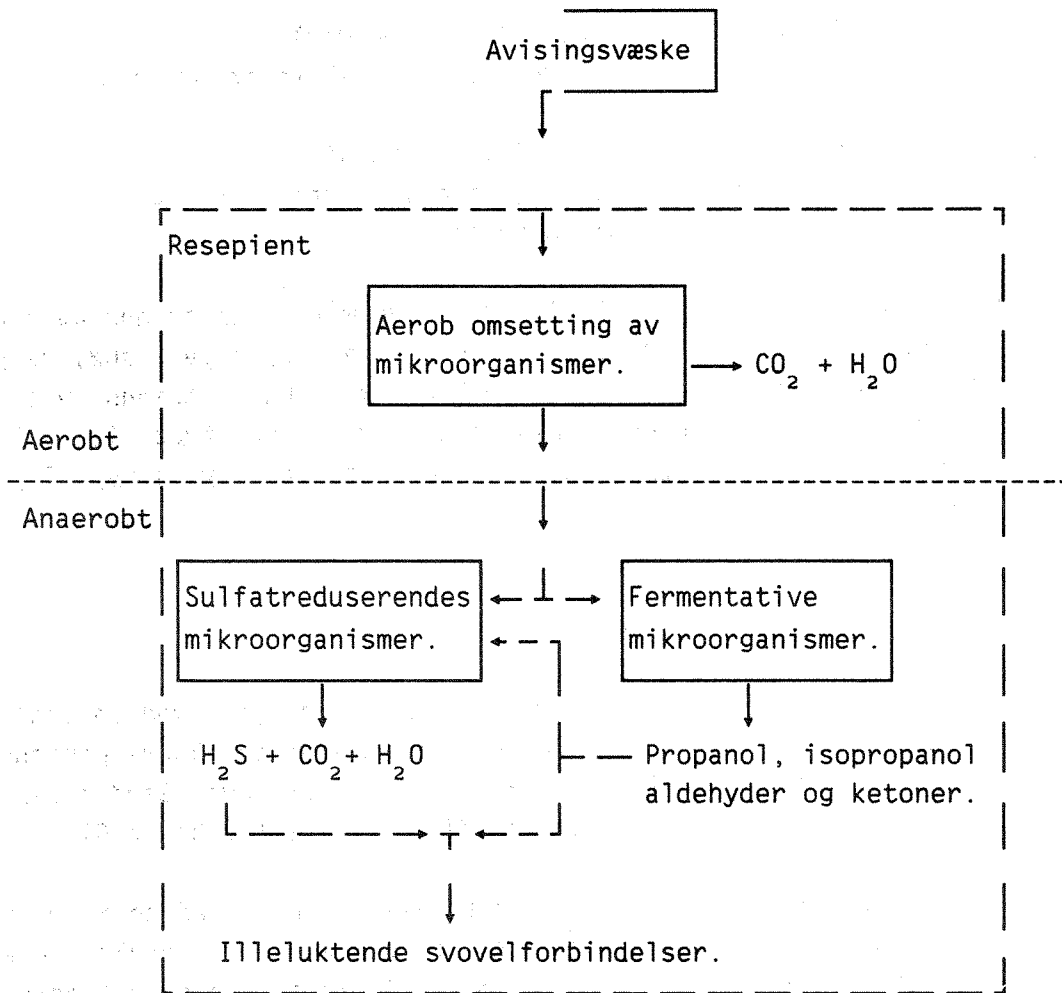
Avisingsvæske

Resepient

Aerob omsetting av mikroorganismer.

$CO_2 + H_2O$

Aerobt

Anaerobt

Sulfatreduserendes mikroorganismer.

Fermentative mikroorganismer.

$H_2S + CO_2 + H_2O$

Propanol, isopropanol aldehyder og ketoner.

Illeluktende svovelforbindelser.